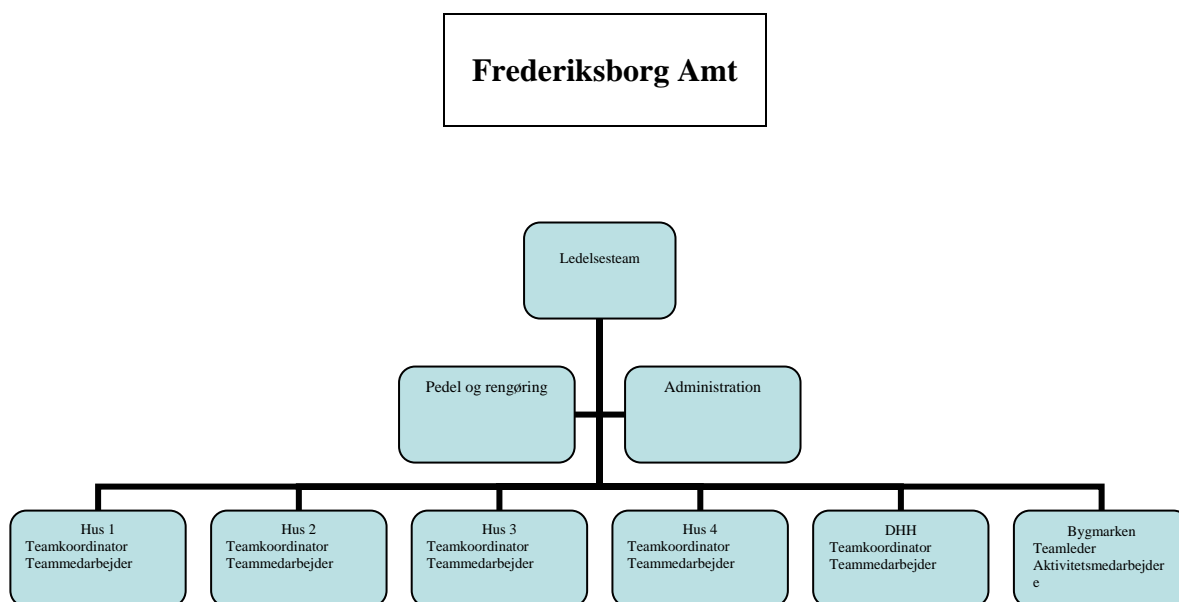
Frederiksborg Amt

Ledelsesteam

Pedel og rengøring

Administration

Hus 1
Teamkoordinator
Teammedarbejder

Hus 2
Teamkoordinator
Teammedarbejder

Hus 3
Teamkoordinator
Teammedarbejder

Hus 4
Teamkoordinator
Teammedarbejder

DHH
Teamkoordinator
Teammedarbejder

Bygmarken
Teamleder
Aktivitetsmedarbejder
e